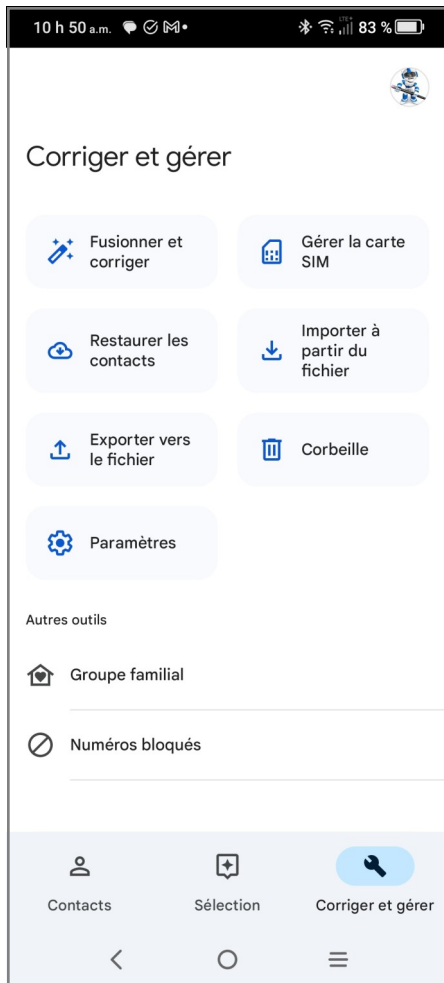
10 h 50 a.m.

83 %

Corriger et gérer

Fusionner et corriger

Gérer la carte SIM

Restaurer les contacts

Importer à partir du fichier

Exporter vers le fichier

Corbeille

Paramètres

Autres outils

Groupe familial

Numéros bloqués

Contacts

Sélection

Corriger et gérer